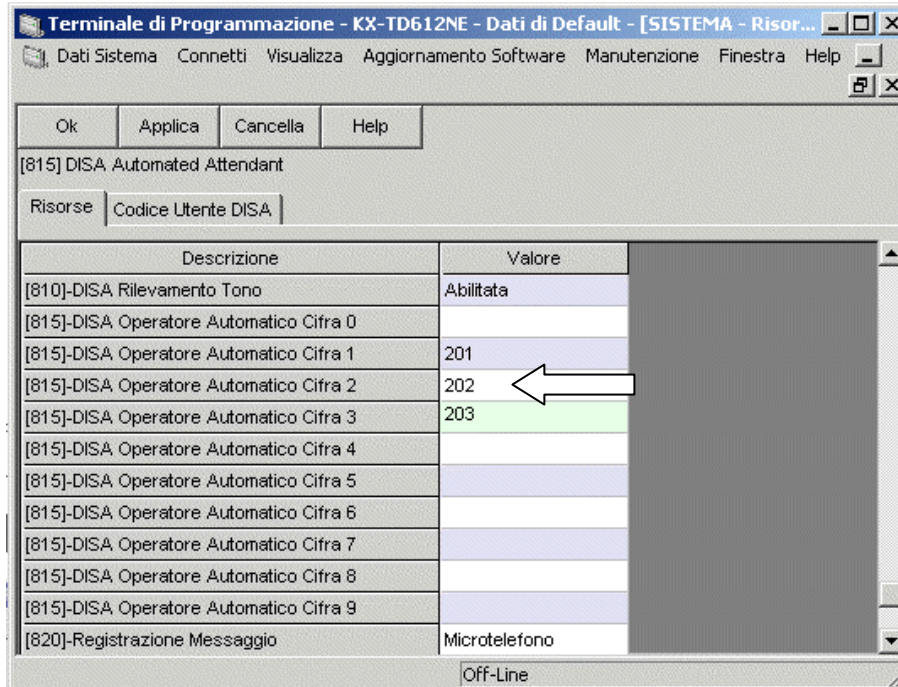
Terminale di Programmazione - KX-TD612NE - Dati di Default - [SISTEMA - Risor...

Dati Sistema Connetti Visualizza Aggiornamento Software Manutenzione Finestra Help

Ok Applica Cancella Help

[815] DISA Automated Attendant

Risorse Codice Utente DISA

| Descrizione | Valore |
|---|---|
| [810]-DISA Rilevamento Tono | Abilitata |
| [815]-DISA Operatore Automatico Cifra 0 | |
| [815]-DISA Operatore Automatico Cifra 1 | 201 |
| [815]-DISA Operatore Automatico Cifra 2 | 202 |
| [815]-DISA Operatore Automatico Cifra 3 | 203 |
| [815]-DISA Operatore Automatico Cifra 4 | |
| [815]-DISA Operatore Automatico Cifra 5 | |
| [815]-DISA Operatore Automatico Cifra 6 | |
| [815]-DISA Operatore Automatico Cifra 7 | |
| [815]-DISA Operatore Automatico Cifra 8 | |
| [815]-DISA Operatore Automatico Cifra 9 | |
| [820]-Registrazione Messaggio | Microtelefono |

Off-Line